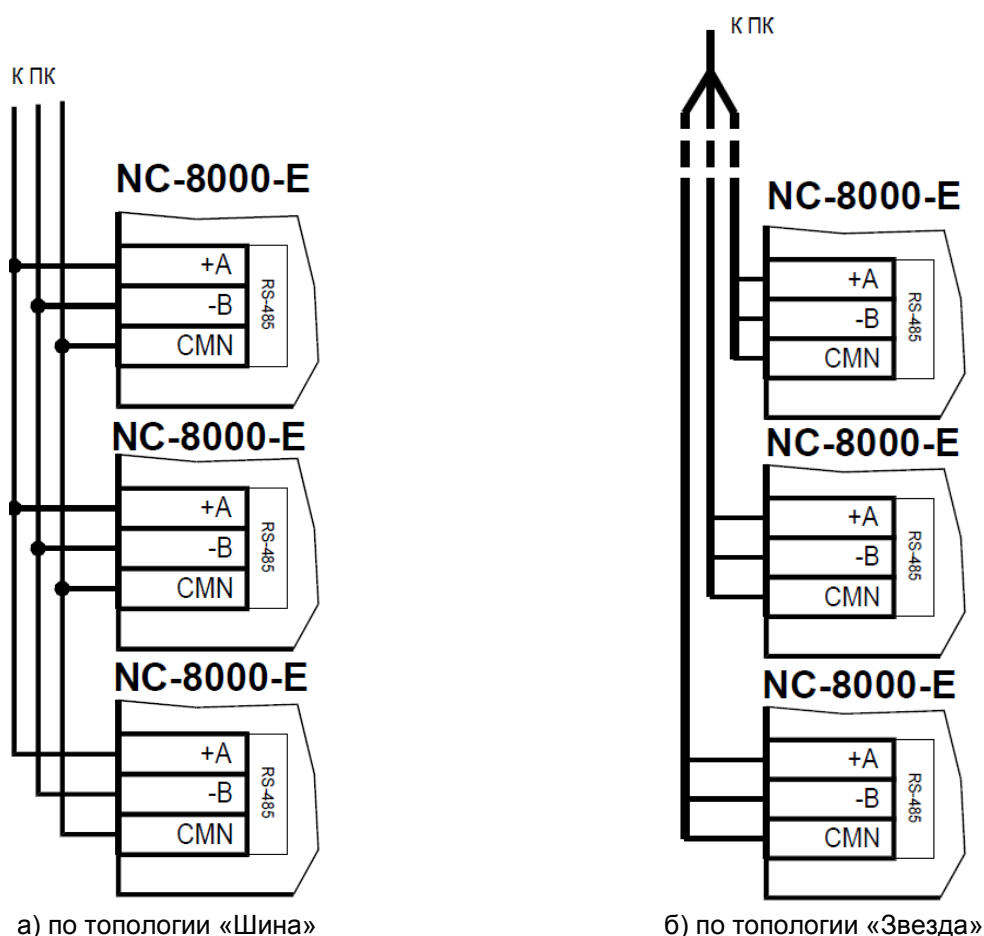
К ПК

NC-8000-E

+A
-B
CMN
RS-485

NC-8000-E

+A
-B
CMN
RS-485

NC-8000-E

+A
-B
CMN
RS-485

а) по топологии «Шина»

К ПК

NC-8000-E

+A
-B
CMN
RS-485

NC-8000-E

+A
-B
CMN
RS-485

NC-8000-E

+A
-B
CMN
RS-485

б) по топологии «Звезда»